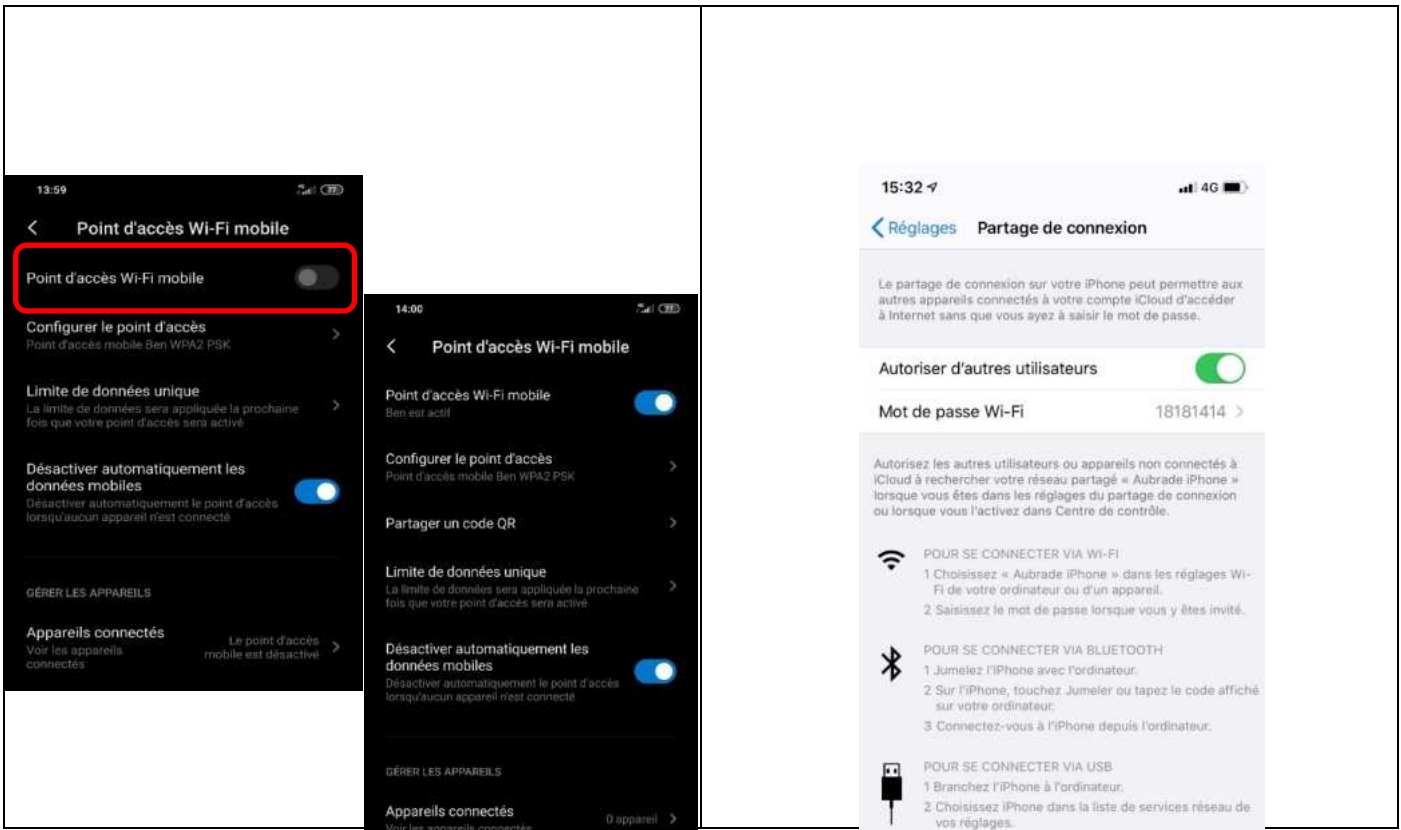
13:59

Point d'accès Wi-Fi mobile

Point d'accès Wi-Fi mobile

Configurer le point d'accès
Point d'accès mobile Ben WPA2 PSK

Limite de données unique
La limite de données sera appliquée la prochaine fois que votre point d'accès sera activé

Désactiver automatiquement les données mobiles
Désactiver automatiquement le point d'accès lorsqu'aucun appareil n'est connecté

GÉRER LES APPAREILS

Appareils connectés
Voir les appareils connectés
Le point d'accès mobile est désactivé

14:00

Point d'accès Wi-Fi mobile

Point d'accès Wi-Fi mobile
Ben est actif

Configurer le point d'accès
Point d'accès mobile Ben WPA2 PSK

Partager un code QR

Limite de données unique
La limite de données sera appliquée la prochaine fois que votre point d'accès sera activé

Désactiver automatiquement les données mobiles
Désactiver automatiquement le point d'accès lorsqu'aucun appareil n'est connecté

GÉRER LES APPAREILS

Appareils connectés
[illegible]
0 appareil

15:32
4G

Réglages
Partage de connexion

Le partage de connexion sur votre iPhone peut permettre aux autres appareils connectés à votre compte iCloud d'accéder à Internet sans que vous ayez à saisir le mot de passe.

Autoriser d'autres utilisateurs

Mot de passe Wi-Fi
18181414

Autorisez les autres utilisateurs ou appareils non connectés à iCloud à rechercher votre réseau partagé « Aubrade iPhone » lorsque vous êtes dans les réglages du partage de connexion ou lorsque vous l'activez dans Centre de contrôle.

POUR SE CONNECTER VIA WI-FI
1 Choisissez « Aubrade iPhone » dans les réglages Wi-Fi de votre ordinateur ou d'un appareil.
2 Saisissez le mot de passe lorsque vous y êtes invité.

POUR SE CONNECTER VIA BLUETOOTH
1 Jumelez l'iPhone avec l'ordinateur.
2 Sur l'iPhone, touchez Jumeler ou tapez le code affiché sur votre ordinateur.
3 Connectez-vous à l'iPhone depuis l'ordinateur.

POUR SE CONNECTER VIA USB
1 Branchez l'iPhone à l'ordinateur.
2 Choisissez iPhone dans la liste de services réseau de vos réglages.